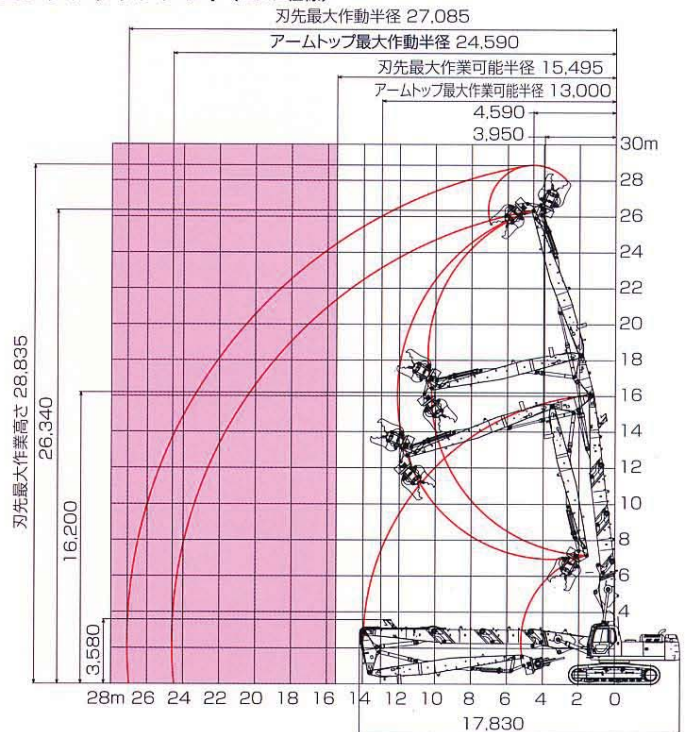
刃先最大作動半径 27,085
アームトップ最大作動半径 24,590
刃先最大作業可能半径 15,495
アームトップ最大作業可能半径 13,000
4,590
3,950
30m
28
26
24
22
20
18
16
14
12
10
8
6
4
2
刃先最大作業高さ 28,835
26,340
16,200
3,580
28m 26 24 22 20 18 16 14 12 10 8 6 4 2 0
17,830